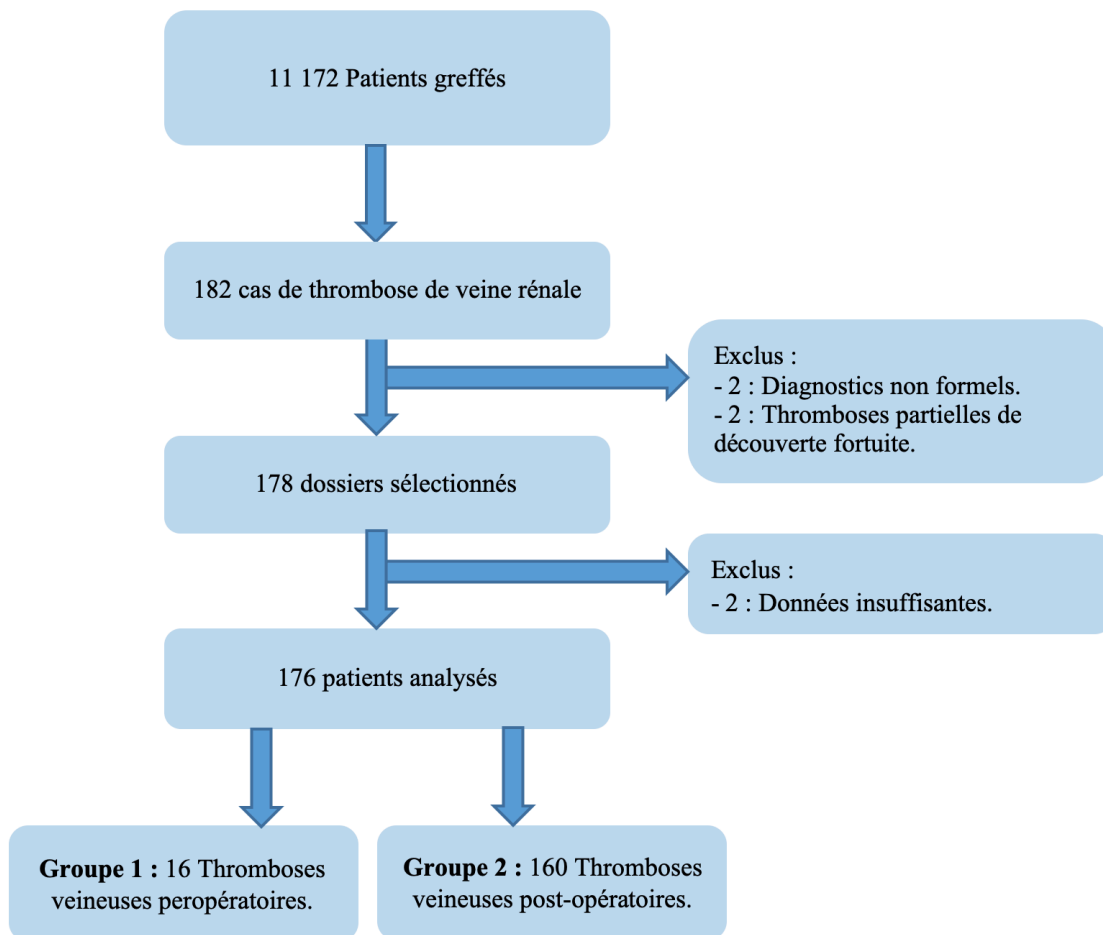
11 172 Patients greffés

182 cas de thrombose de veine rénale

Exclus :
- 2 : Diagnostics non formels.
- 2 : Thromboses partielles de découverte fortuite.

178 dossiers sélectionnés

Exclus :
- 2 : Données insuffisantes.

176 patients analysés

**Groupe 1 :** 16 Thromboses veineuses peropératoires.

**Groupe 2 :** 160 Thromboses veineuses post-opératoires.